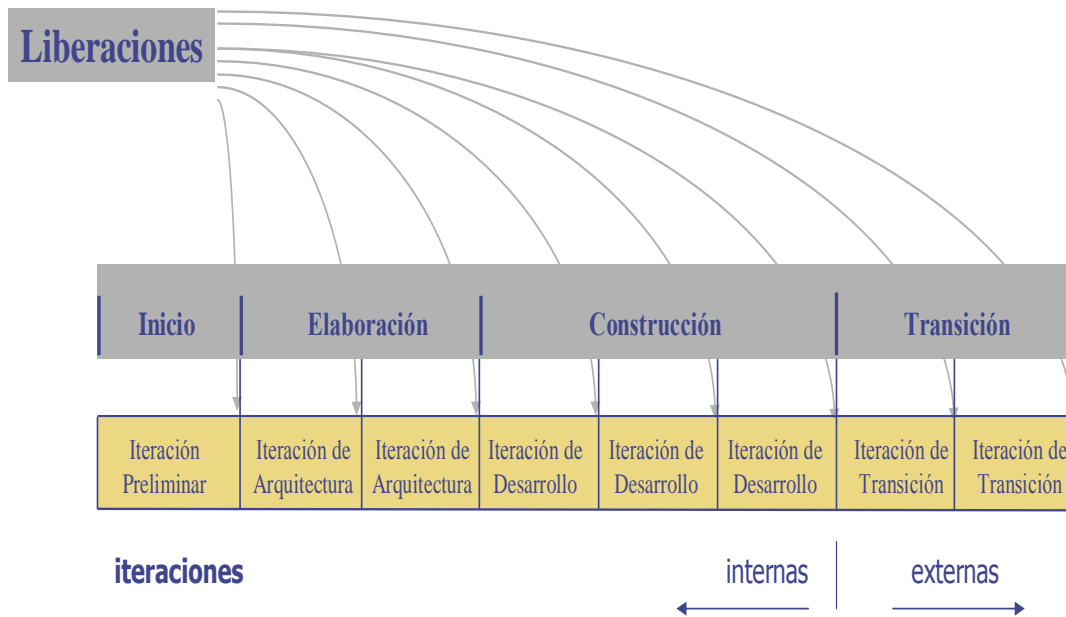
Liberaciones

| Inicio | Elaboración | | Construcción | | | Transición | |
|---|---|---|---|---|---|---|---|
| Iteración Preliminar | Iteración de Arquitectura | Iteración de Arquitectura | Iteración de Desarrollo | Iteración de Desarrollo | Iteración de Desarrollo | Iteración de Transición | Iteración de Transición |

iteraciones

internas

externas